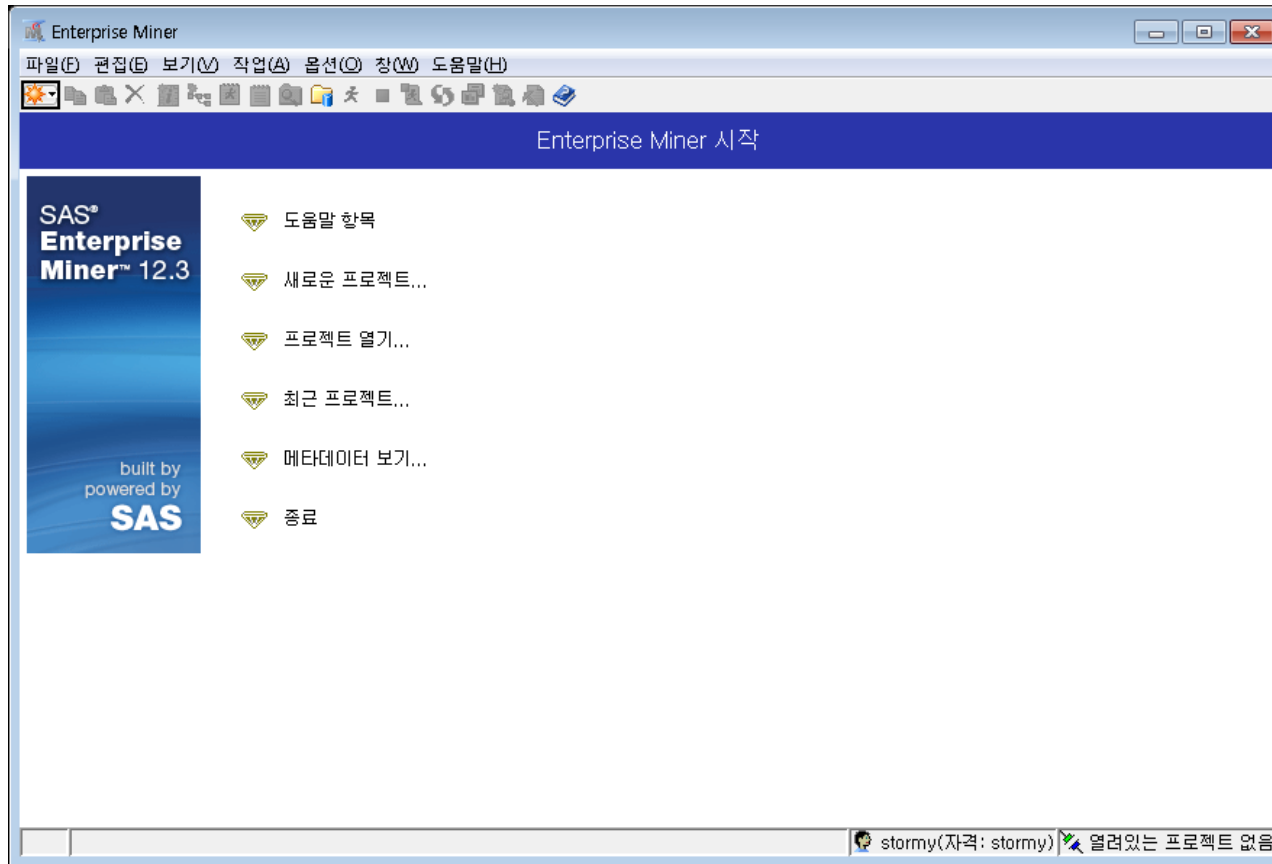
Enterprise Miner

파일(F) 편집(E) 보기(V) 작업(A) 옵션(O) 창(W) 도움말(H)

Enterprise Miner 시작

SAS®
Enterprise
Miner™ 12.3

built by
powered by
SAS

도움말 항목

새로운 프로젝트...

프로젝트 열기...

최근 프로젝트...

메타데이터 보기...

종료

stormy(자격: stormy) 열려있는 프로젝트 없음